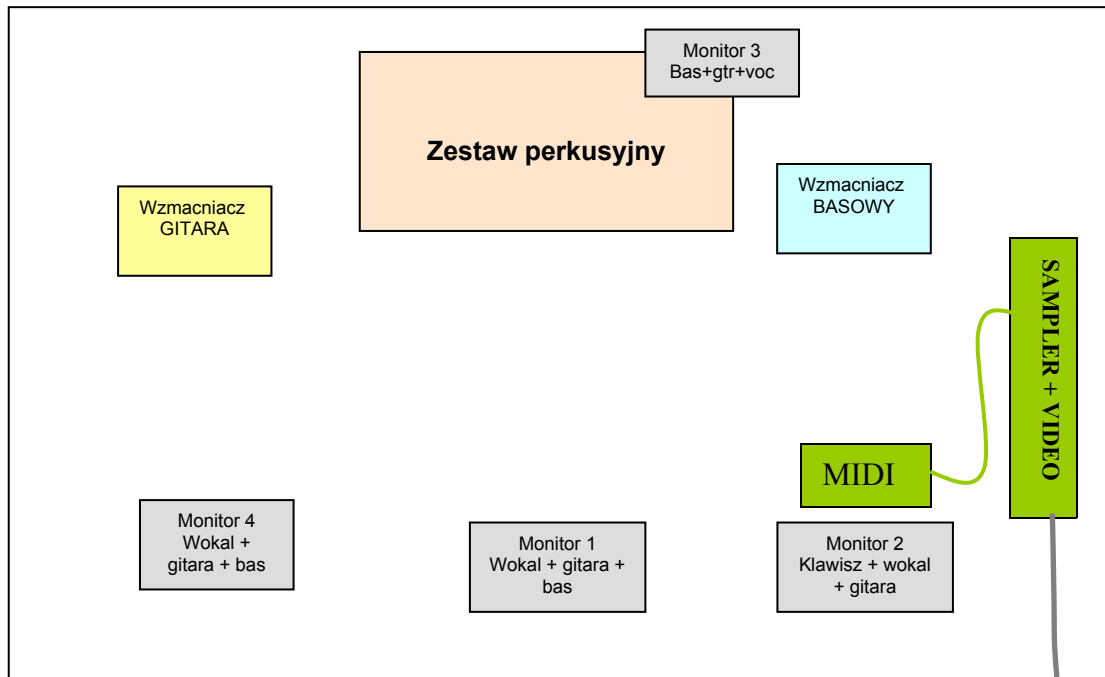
Monitor 3
Bas+gtr+voc

Zestaw perkusyjny

Wzmacniacz
GITARA

Wzmacniacz
BASOWY

SAMPLER + VIDEO

MIDI

Monitor 4
Wokal +
gitara + bas

Monitor 1
Wokal + gitara +
bas

Monitor 2
Klawisz + wokal
+ gitara